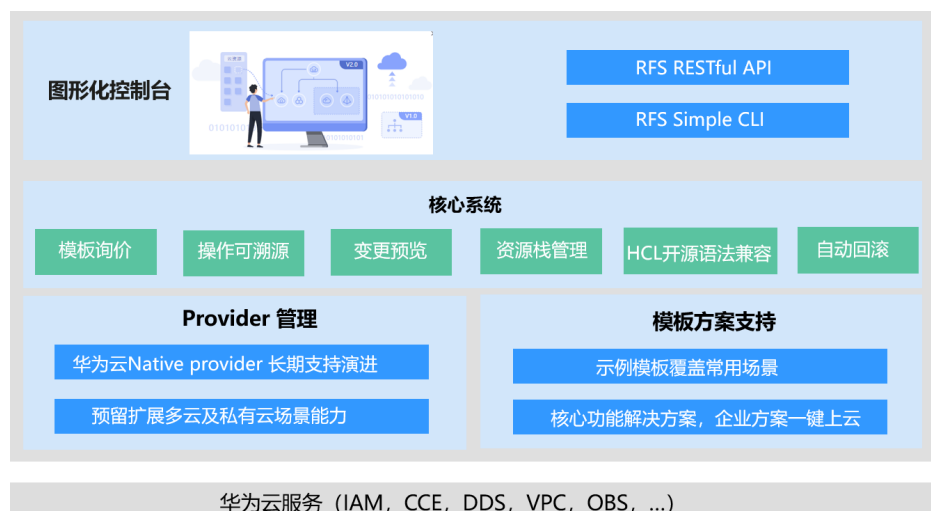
图形化控制台

V2.0

V1.0

RFS RESTful API

RFS Simple CLI

核心系统

模板询价

操作可溯源

变更预览

资源栈管理

HCL开源语法兼容

自动回滚

Provider 管理

华为云Native provider 长期支持演进

预留扩展多云及私有云场景能力

模板方案支持

示例模板覆盖常用场景

核心功能解决方案，企业方案一键上云

华为云服务（IAM，CCE，DDS，VPC，OBS，...）